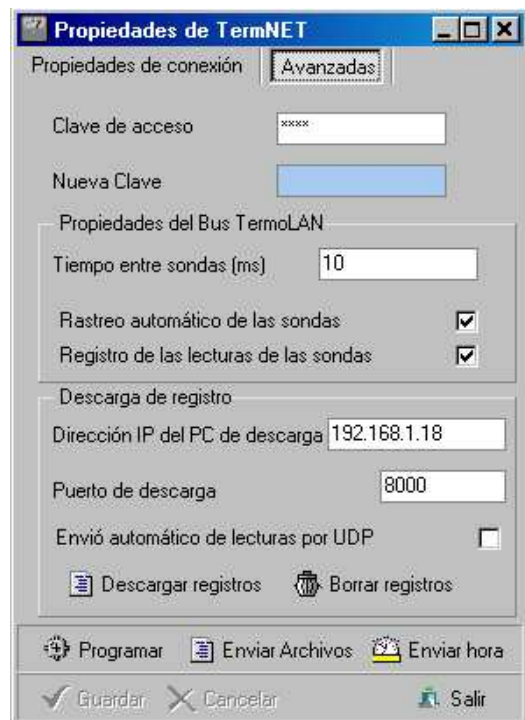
Propiedades de TermNET

Propiedades de conexión | Avanzadas

Clave de acceso ****

Nueva Clave

Propiedades del Bus TermoLAN

Tiempo entre sondas (ms) 10

Rastreo automático de las sondas

Registro de las lecturas de las sondas

Descarga de registro

Dirección IP del PC de descarga 192.168.1.18

Puerto de descarga 8000

Envió automático de lecturas por UDP

Descargar registros Borrar registros

Programar Enviar Archivos Enviar hora

Guardar Cancelar Salir